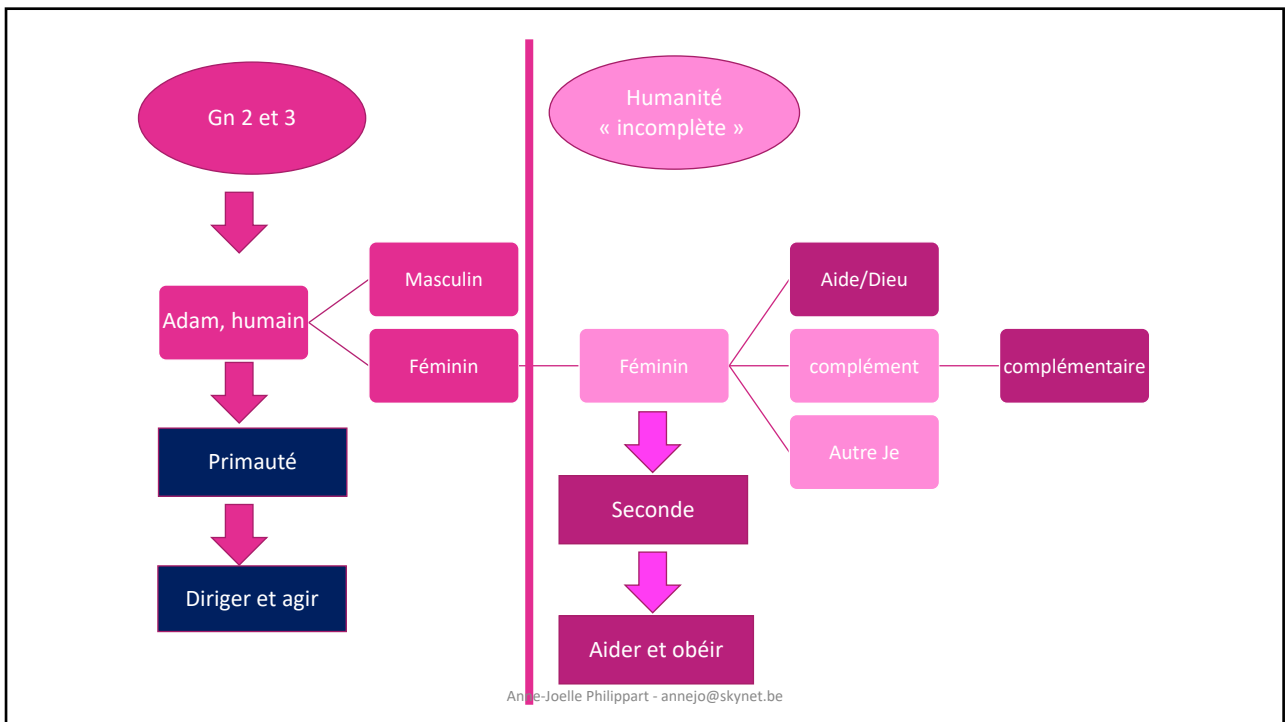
Gn 2 et 3

Adam, humain

Masculin

Féminin

Primauté

Diriger et agir

Humanité « incomplète »

Féminin

Aide/Dieu

complément

complémentaire

Autre Je

Seconde

Aider et obéir

Anne-Joelle Philippart - annejo@skynet.be